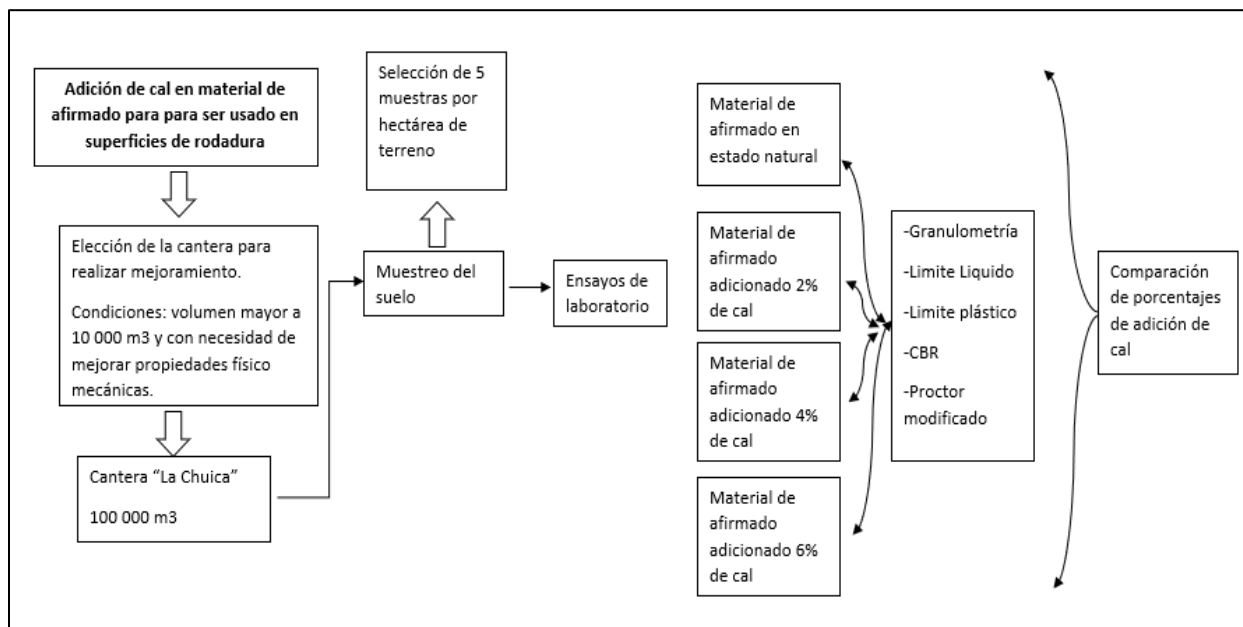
Adición de cal en material de afirmado para para ser usado en superficies de rodadura

Elección de la cantera para realizar mejoramiento.

Condiciones: volumen mayor a 10 000 m3 y con necesidad de mejorar propiedades físico mecánicas.

Cantera "La Chuica"

100 000 m3

Selección de 5 muestras por hectárea de terreno

Muestreo del suelo

Ensayos de laboratorio

Material de afirmado en estado natural

Material de afirmado adicionado 2% de cal

Material de afirmado adicionado 4% de cal

Material de afirmado adicionado 6% de cal

-Granulometría

-Limite Liquido

-Limite plástico

-CBR

-Proctor modificado

Comparación de porcentajes de adición de cal